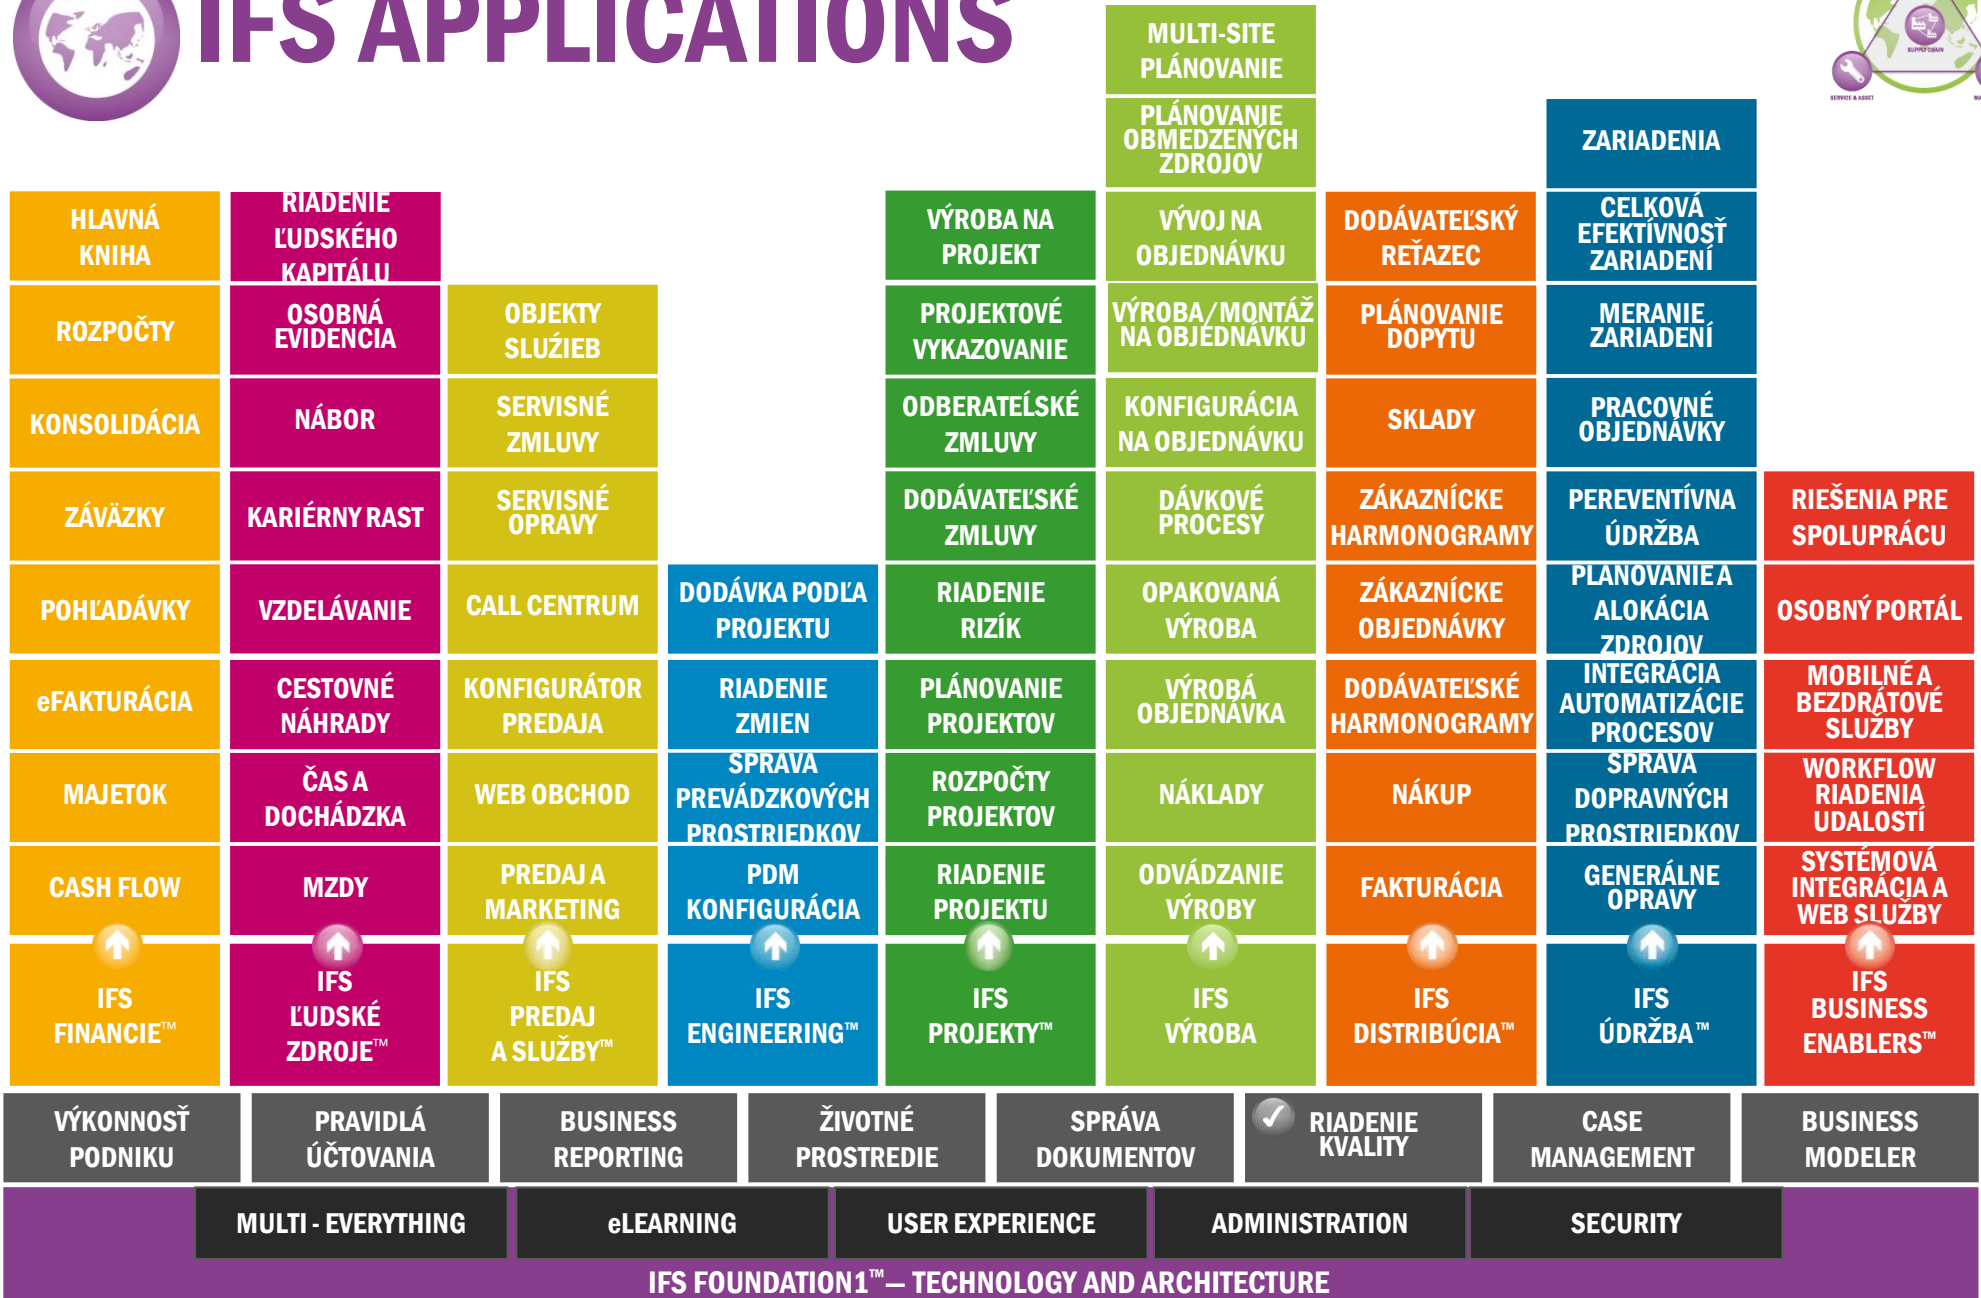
IFS APPLICATIONS

SUPPLY CHAIN
SERVICE & ASSET

HLAVNÁ KNIHA
ROZPOČTY
KONSOLIDÁCIA
ZÁVÄZKY
POHĽADÁVKY
eFAKTURÁCIA
MAJETOK
CASH FLOW
IFS FINANCIE™

RIADENIE ĽUDSKÉHO KAPITÁLU
OSOBNÁ EVIDENCIA
NÁBOR
KARIÉRNY RAST
VZDELÁVANIE
CESTOVNÉ NÁHRADY
ČAS A DOCHÁDZKA
MZDY
IFS ĽUDSKÉ ZDROJE™

OBJEKTY SLUŽIEB
SERVISNÉ ZMLUVY
SERVISNÉ OPRAVY
CALL CENTRUM
KONFIGURÁTOR PREDAJA
WEB OBCHOD
PREDAJ A MARKETING
IFS PREDAJ A SLUŽBY™

DODÁVKA PODĽA PROJEKTU
RIADENIE ZMIEN
SPRÁVA PREVÁDZKOVÝCH PROSTRIEDKOV
PDM KONFIGURÁCIA
IFS ENGINEERING™

VÝROBA NA PROJEKT
PROJEKTOVÉ VYKAZOVANIE
ODBERATEĽSKÉ ZMLUVY
DODÁVATEĽSKÉ ZMLUVY
RIADENIE RIZÍK
PLÁNOVANIE PROJEKTOV
ROZPOČTY PROJEKTOV
RIADENIE PROJEKTU
IFS PROJEKTY™

MULTI-SITE PLÁNOVANIE
PLÁNOVANIE OBMEDZENÝCH ZDROJOV
VÝVOJ NA OBJEDNÁVKU
VÝROBA/MONTÁŽ NA OBJEDNÁVKU
KONFIGURÁCIA NA OBJEDNÁVKU
DÁVKOVÉ PROCESY
OPAKOVANÁ VÝROBA
VÝROBÁ OBJEDNÁVKA
NÁKLADY
ODVÁDZANIE VÝROBY
IFS VÝROBA

DODÁVATEĽSKÝ REŤAZEC
PLÁNOVANIE DOPYTU
SKLADY
ZÁKAZNÍCKE HARMONOGRAMY
ZÁKAZNÍCKE OBJEDNÁVKY
DODÁVATEĽSKÉ HARMONOGRAMY
NÁKUP
FAKTURÁCIA
IFS DISTRIBÚCIA™

ZARIADENIA
CELKOVÁ EFEKTÍVNOSŤ ZARIADENÍ
MERANIE ZARIADENÍ
PRACOVNÉ OBJEDNÁVKY
PEREVENTÍVNA ÚDRŽBA
PLÁNOVANIE A ALOKÁCIA ZDROJOV
INTEGRÁCIA AUTOMATIZÁCIE PROCESOV
SPRÁVA DOPRAVNÝCH PROSTRIEDKOV
GENERÁLNE OPRAVY
IFS ÚDRŽBA™

RIEŠENIA PRE SPOLUPRÁCU
OSOBNÝ PORTÁL
MOBILNÉ A BEZDRÔTOVÉ SLUŽBY
WORKFLOW RIADENIA UDALOSTÍ
SYSTÉMOVÁ INTEGRÁCIA A WEB SLUŽBY
IFS BUSINESS ENABLERS™

VÝKONNOSŤ PODNIKU
PRAVIDLÁ ÚČTOVANIA
BUSINESS REPORTING
ŽIVOTNÉ PROSTREDIE
SPRÁVA DOKUMENTOV
RIADENIE KVALITY
CASE MANAGEMENT
BUSINESS MODELER

MULTI - EVERYTHING
eLEARNING
USER EXPERIENCE
ADMINISTRATION
SECURITY

IFS FOUNDATION1™— TECHNOLOGY AND ARCHITECTURE